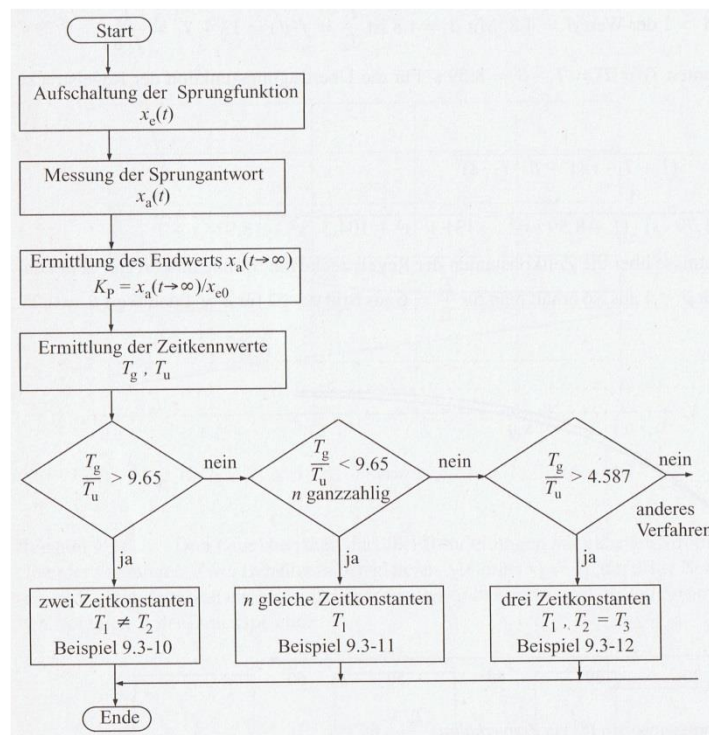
Start

Aufschaltung der Sprungfunktion $x_e(t)$

Messung der Sprungantwort $x_a(t)$

Ermittlung des Endwerts $x_a(t \to \infty)$
$K_P = x_a(t \to \infty)/x_{e0}$

Ermittlung der Zeitkennwerte $T_g$, $T_u$

$\frac{T_g}{T_u} > 9.65$

nein

$\frac{T_g}{T_u} < 9.65$
$n$ ganzzahlig

nein

$\frac{T_g}{T_u} > 4.587$

nein

anderes Verfahren

ja

ja

ja

zwei Zeitkonstanten
$T_1 \neq T_2$
Beispiel 9.3-10

$n$ gleiche Zeitkonstanten
$T_1$
Beispiel 9.3-11

drei Zeitkonstanten
$T_1$, $T_2 = T_3$
Beispiel 9.3-12

Ende